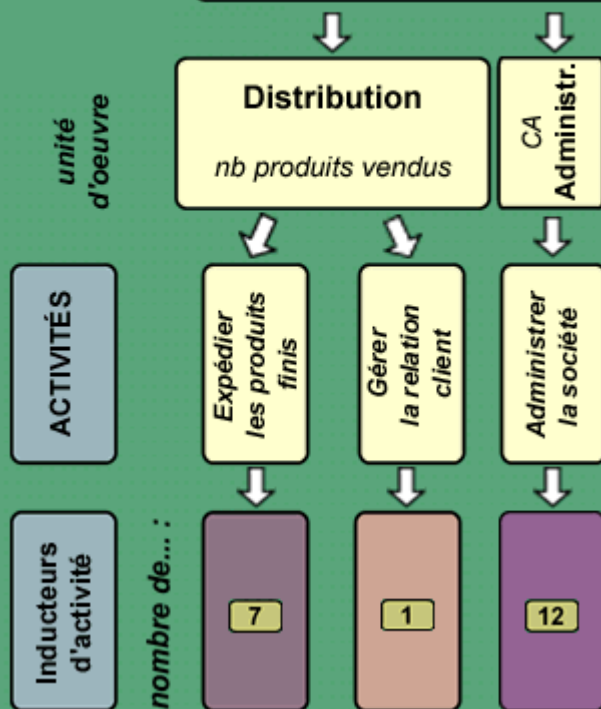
unité d'oeuvre

Distribution

nb produits vendus

CA Administr.

ACTIVITÉS

Expédier les produits finis

Gérer la relation client

Administrer la société

Inducteurs d'activité

nombre de... :

7

1

12